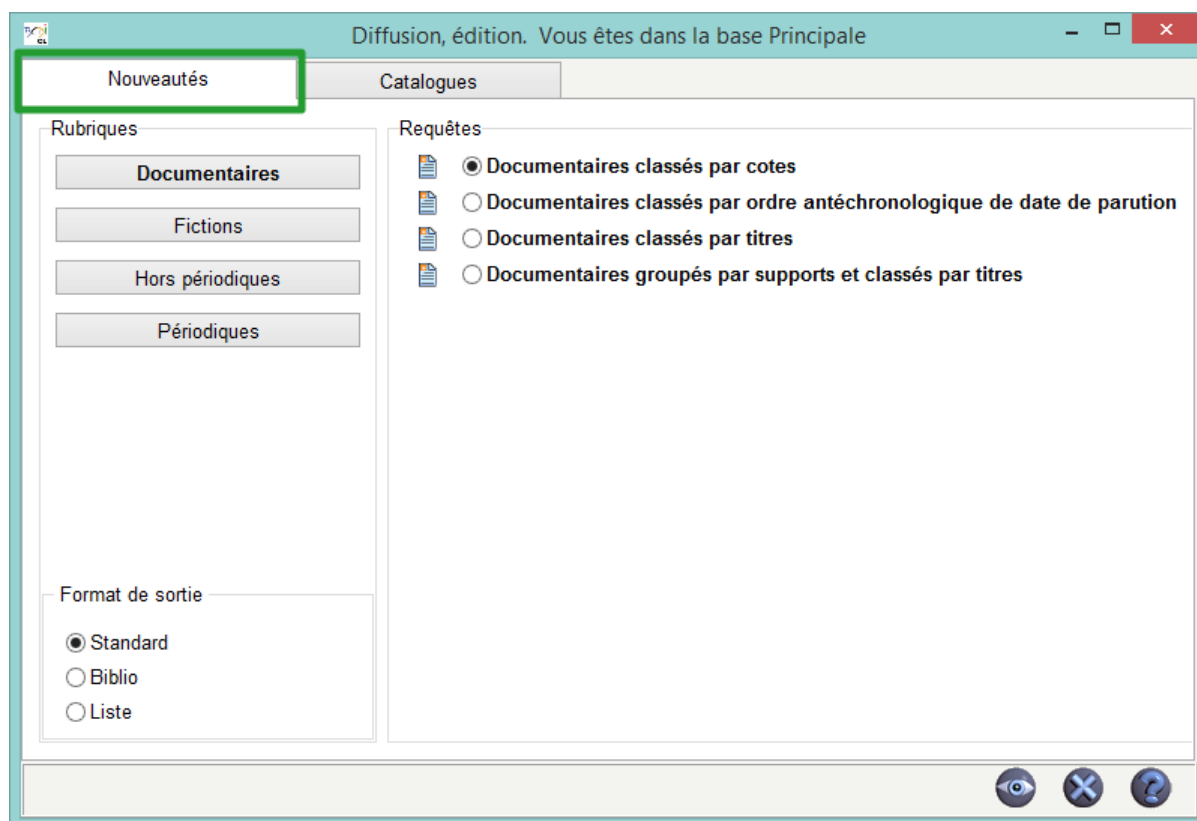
Diffusion, édition. Vous êtes dans la base Principale

Nouveautés

Catalogues

Rubriques

Documentaires

Fictions

Hors périodiques

Périodiques

Format de sortie

Standard

Biblio

Liste

Requêtes

Documentaires classés par cotes

Documentaires classés par ordre antéchronologique de date de parution

Documentaires classés par titres

Documentaires groupés par supports et classés par titres